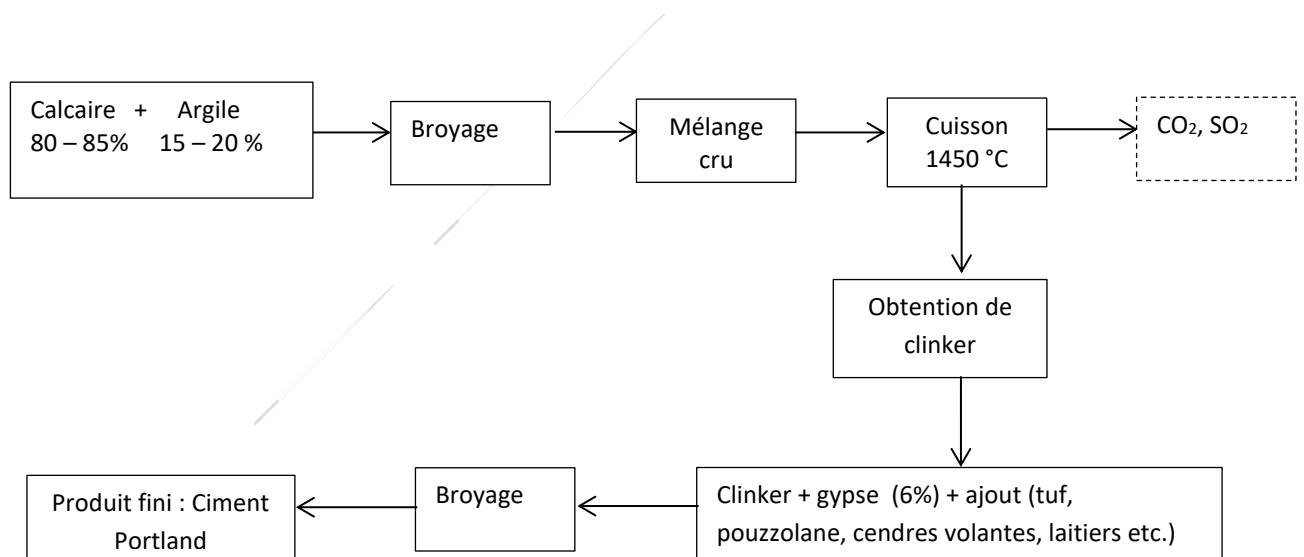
Calcaire + Argile
80 – 85% 15 – 20 %

Broyage

Mélange cru

Cuisson 1450 °C

$CO_2$, $SO_2$

Obtention de clinker

Clinker + gypse (6%) + ajout (tuf, pouzzolane, cendres volantes, laitiers etc.)

Broyage

Produit fini : Ciment Portland